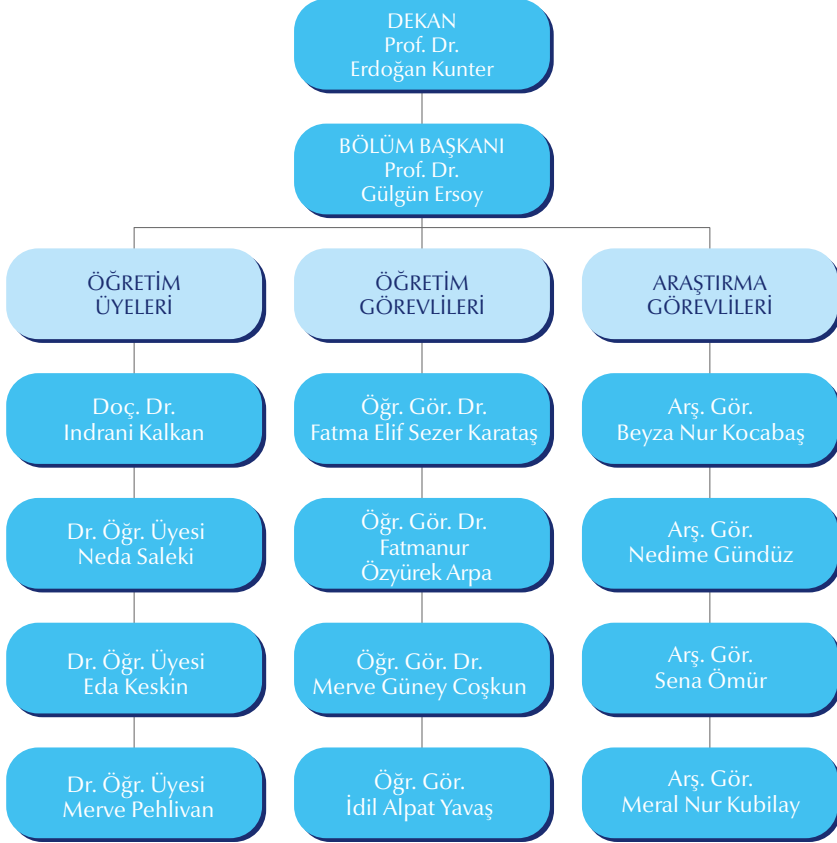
DEKAN
Prof. Dr.
Erdoğan Kunter

BÖLÜM BAŞKANI
Prof. Dr.
Gülgün Ersoy

ÖĞRETİM
ÜYELERİ

Doç. Dr.
Indrani Kalkan

Dr. Öğr. Üyesi
Neda Saleki

Dr. Öğr. Üyesi
Eda Keskin

Dr. Öğr. Üyesi
Merve Pehlivan

ÖĞRETİM
GÖREVLİLERİ

Öğr. Gör. Dr.
Fatma Elif Sezer Karataş

Öğr. Gör. Dr.
Fatmanur
Özyürek Arpa

Öğr. Gör. Dr.
Merve Güney Coşkun

Öğr. Gör.
İdil Alpat Yavaş

ARAŞTIRMA
GÖREVLİLERİ

Arş. Gör.
Beyza Nur Kocabaş

Arş. Gör.
Nedime Gündüz

Arş. Gör.
Sena Ömür

Arş. Gör.
Meral Nur Kubilay